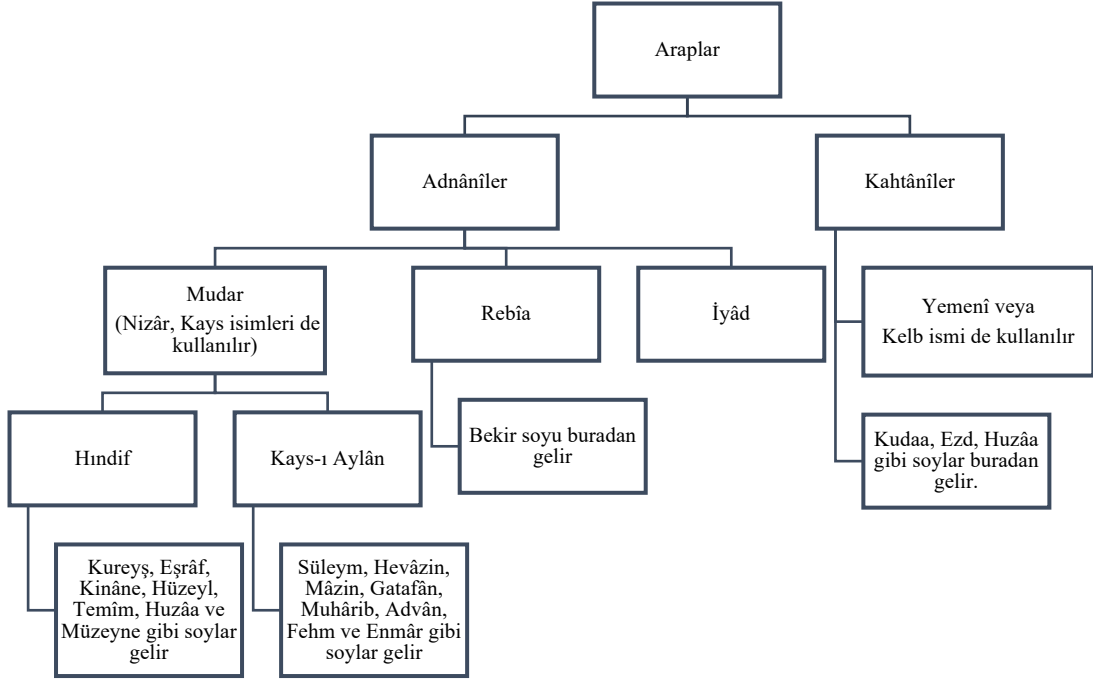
Araplar

Adnânîler

Kahtânîler

Mudar (Nizâr, Kays isimleri de kullanılır)

Rebîa

İyâd

Yemenî veya Kelb ismi de kullanılır

Hındif

Kays-ı Aylân

Bekir soyu buradan gelir

Kudaa, Ezd, Huzâa gibi soylar buradan gelir.

Kureyş, Eşrâf, Kinâne, Hüzeyl, Temîm, Huzâa ve Müzeyne gibi soylar gelir

Süleym, Hevâzin, Mâzin, Gatafân, Muhârib, Advân, Fehm ve Enmâr gibi soylar gelir